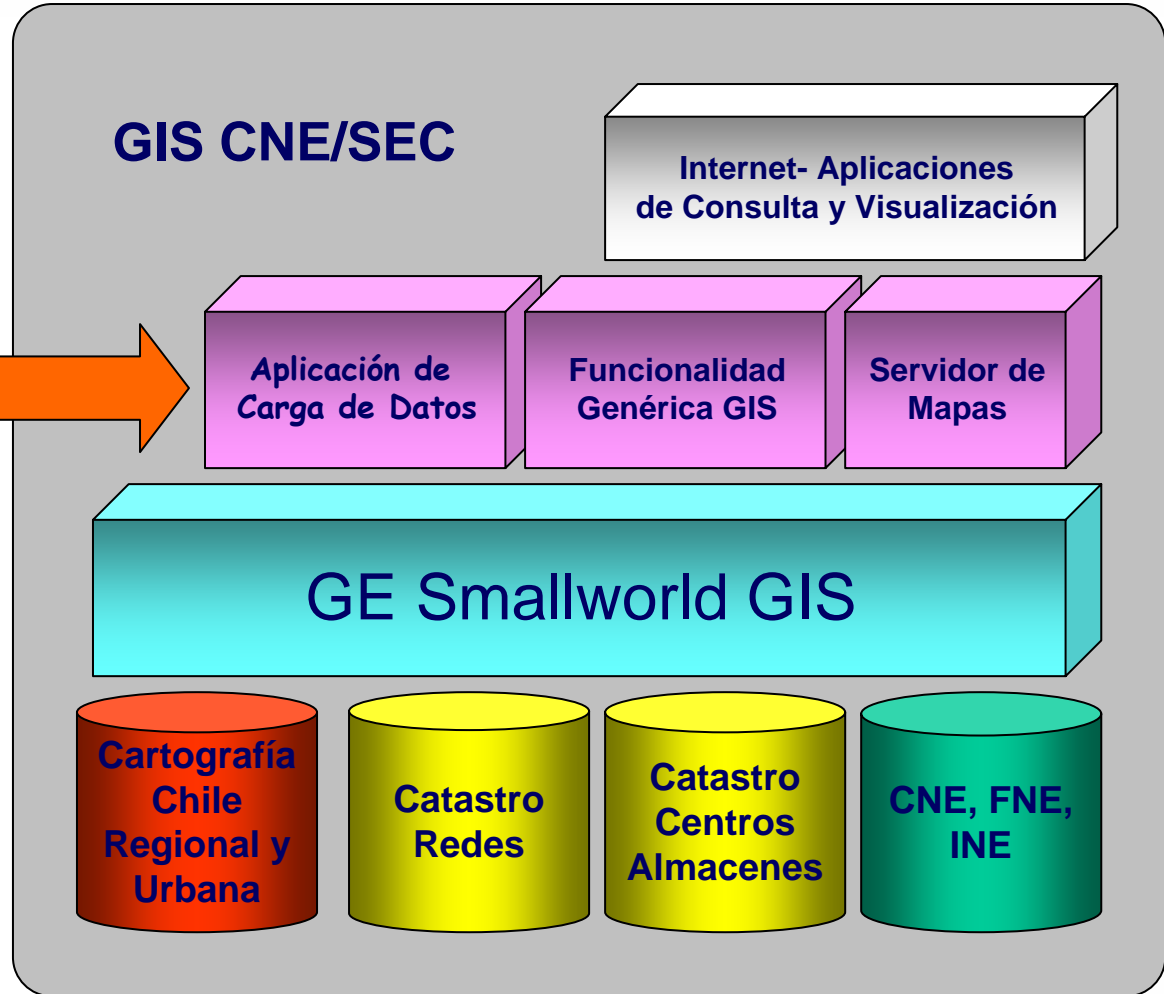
GIS CNE/SEC

Internet- Aplicaciones de Consulta y Visualización

Aplicación de Carga de Datos

Funcionalidad Genérica GIS

Servidor de Mapas

GE Smallworld GIS

Cartografía Chile Regional y Urbana

Catastro Redes

Catastro Centros Almacenes

CNE, FNE, INE